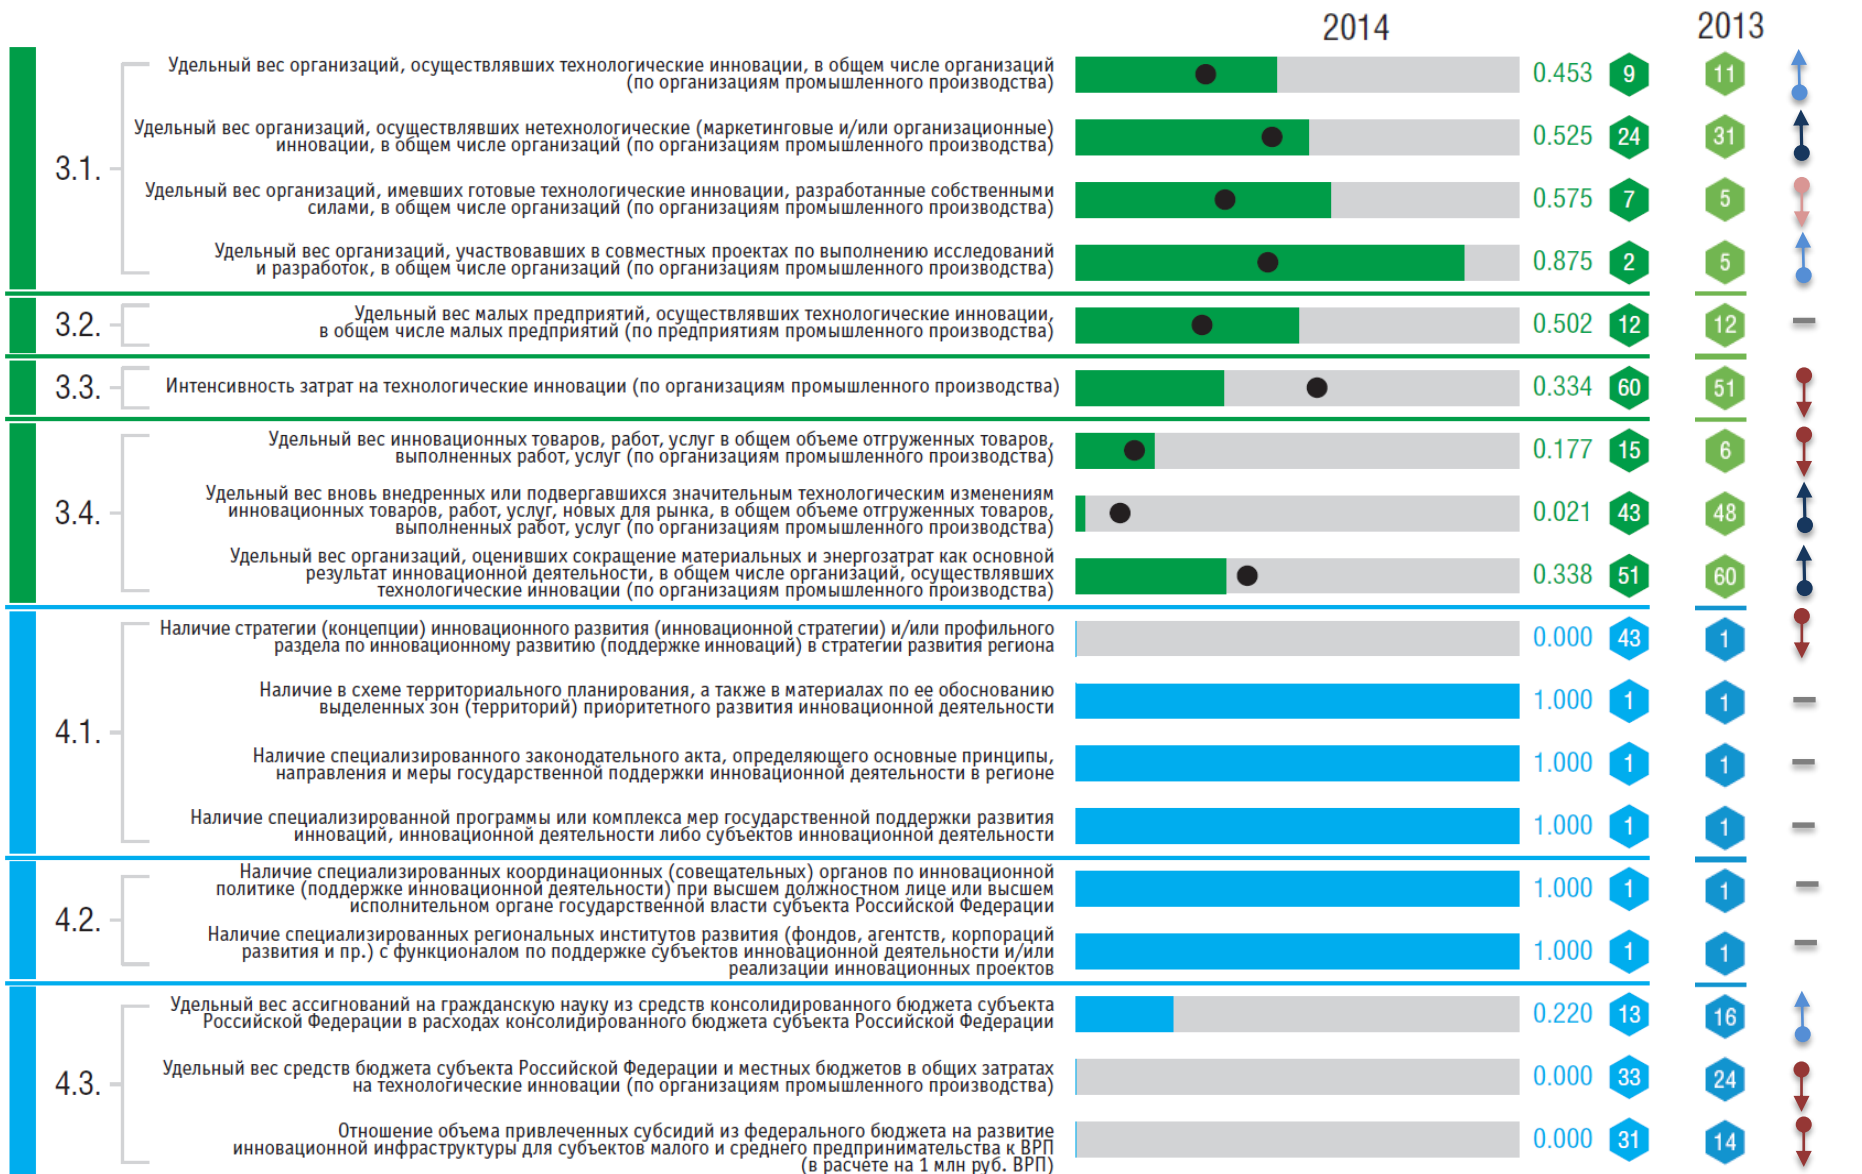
2014 2013

3.1.

Удельный вес организаций, осуществлявших технологические инновации, в общем числе организаций (по организациям промышленного производства) 0.453 9 11

Удельный вес организаций, осуществлявших нетехнологические (маркетинговые и/или организационные) инновации, в общем числе организаций (по организациям промышленного производства) 0.525 24 31

Удельный вес организаций, имевших готовые технологические инновации, разработанные собственными силами, в общем числе организаций (по организациям промышленного производства) 0.575 7 5

Удельный вес организаций, участвовавших в совместных проектах по выполнению исследований и разработок, в общем числе организаций (по организациям промышленного производства) 0.875 2 5

3.2.

Удельный вес малых предприятий, осуществлявших технологические инновации, в общем числе малых предприятий (по предприятиям промышленного производства) 0.502 12 12

3.3.

Интенсивность затрат на технологические инновации (по организациям промышленного производства) 0.334 60 51

3.4.

Удельный вес инновационных товаров, работ, услуг в общем объеме отгруженных товаров, выполненных работ, услуг (по организациям промышленного производства) 0.177 15 6

Удельный вес вновь внедренных или подвергавшихся значительным технологическим изменениям инновационных товаров, работ, услуг, новых для рынка, в общем объеме отгруженных товаров, выполненных работ, услуг (по организациям промышленного производства) 0.021 43 48

Удельный вес организаций, оценивших сокращение материальных и энергозатрат как основной результат инновационной деятельности, в общем числе организаций, осуществлявших технологические инновации (по организациям промышленного производства) 0.338 51 60

4.1.

Наличие стратегии (концепции) инновационного развития (инновационной стратегии) и/или профильного раздела по инновационному развитию (поддержке инноваций) в стратегии развития региона 0.000 43 1

Наличие в схеме территориального планирования, а также в материалах по ее обоснованию выделенных зон (территорий) приоритетного развития инновационной деятельности 1.000 1 1

Наличие специализированного законодательного акта, определяющего основные принципы, направления и меры государственной поддержки инновационной деятельности в регионе 1.000 1 1

Наличие специализированной программы или комплекса мер государственной поддержки развития инноваций, инновационной деятельности либо субъектов инновационной деятельности 1.000 1 1

4.2.

Наличие специализированных координационных (совещательных) органов по инновационной политике (поддержке инновационной деятельности) при высшем должностном лице или высшем исполнительном органе государственной власти субъекта Российской Федерации 1.000 1 1

Наличие специализированных региональных институтов развития (фондов, агентств, корпораций развития и пр.) с функционалом по поддержке субъектов инновационной деятельности и/или реализации инновационных проектов 1.000 1 1

4.3.

Удельный вес ассигнований на гражданскую науку из средств консолидированного бюджета субъекта Российской Федерации в расходах консолидированного бюджета субъекта Российской Федерации 0.220 13 16

Удельный вес средств бюджета субъекта Российской Федерации и местных бюджетов в общих затратах на технологические инновации (по организациям промышленного производства) 0.000 33 24

Отношение объема привлеченных субсидий из федерального бюджета на развитие инновационной инфраструктуры для субъектов малого и среднего предпринимательства к ВРП (в расчете на 1 млн руб. ВРП) 0.000 31 14